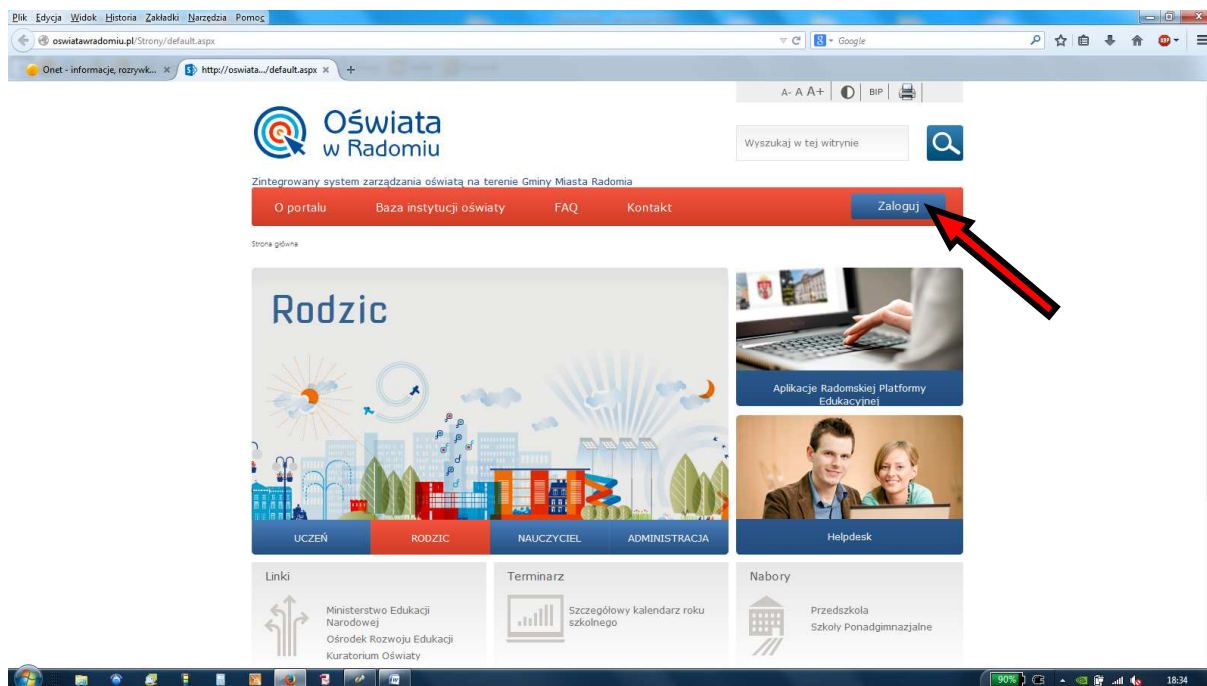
Plik Edycja Widok Historia Zakładki Narzędzia Pomoc

oswiatawradomiu.pl/Strony/default.aspx

Google

Onet - informacje, rozrywk... ×
http://oswiata.../default.aspx ×
+

A- A A+ BIP

Oświata w Radomiu

Wyszukaj w tej witrynie

Zintegrowany system zarządzania oświatą na terenie Gminy Miasta Radomia

O portalu
Baza instytucji oświaty
FAQ
Kontakt
Zaloguj

Strona główna

Rodzic

UCZEŃ
RODZIC
NAUCZYCIEL
ADMINISTRACJA

Aplikacje Radomskiej Platformy Edukacyjnej

Helpdesk

Linki
Ministerstwo Edukacji Narodowej
Ośrodek Rozwoju Edukacji
Kuratorium Oświaty

Terminarz
Szczegółowy kalendarz roku szkolnego

Nabory
Przedszkola
Szkoły Ponadgimnazjalne

90%
18:34